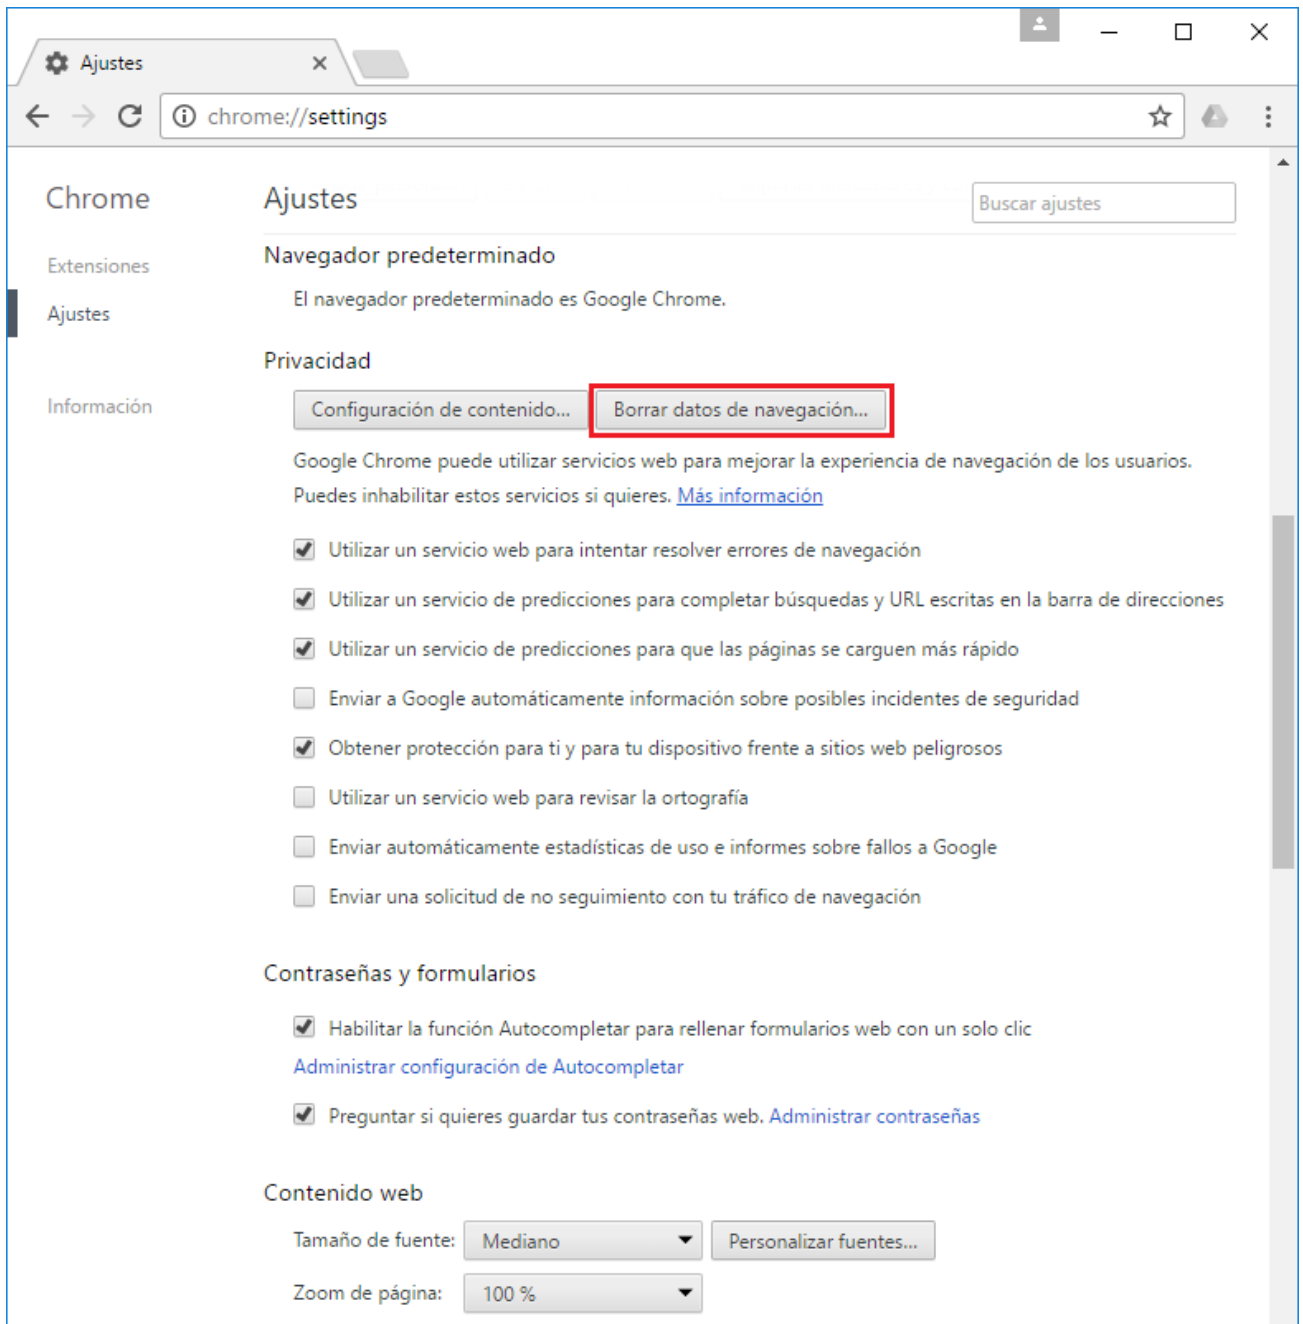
Ajustes ×

chrome://settings

Chrome

Extensiones

Ajustes

Información

Ajustes

Buscar ajustes

Navegador predeterminado

El navegador predeterminado es Google Chrome.

Privacidad

Configuración de contenido...

Borrar datos de navegación...

Google Chrome puede utilizar servicios web para mejorar la experiencia de navegación de los usuarios. Puedes inhabilitar estos servicios si quieres. Más información

Utilizar un servicio web para intentar resolver errores de navegación

Utilizar un servicio de predicciones para completar búsquedas y URL escritas en la barra de direcciones

Utilizar un servicio de predicciones para que las páginas se carguen más rápido

Enviar a Google automáticamente información sobre posibles incidentes de seguridad

Obtener protección para ti y para tu dispositivo frente a sitios web peligrosos

Utilizar un servicio web para revisar la ortografía

Enviar automáticamente estadísticas de uso e informes sobre fallos a Google

Enviar una solicitud de no seguimiento con tu tráfico de navegación

Contraseñas y formularios

Habilitar la función Autocompletar para rellenar formularios web con un solo clic

Administrar configuración de Autocompletar

Preguntar si quieres guardar tus contraseñas web. Administrar contraseñas

Contenido web

Tamaño de fuente: Mediano

Personalizar fuentes...

Zoom de página: 100 %